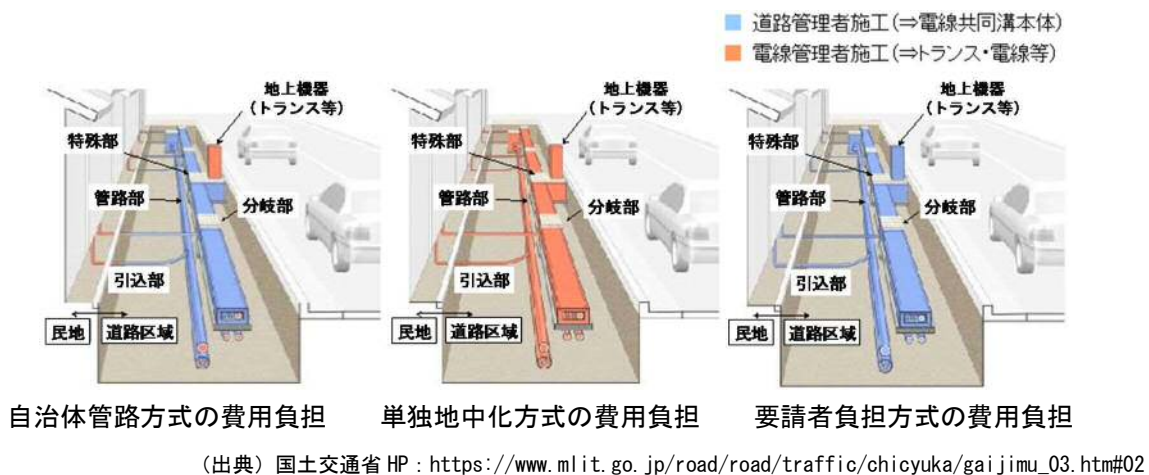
道路管理者施工(⇒電線共同溝本体)
電線管理者施工(⇒トランス・電線等)

地上機器
(トランス等)
特殊部
管路部
分岐部
引込部
民地
道路区域

地上機器
(トランス等)
特殊部
管路部
分岐部
引込部
民地
道路区域

地上機器
(トランス等)
特殊部
管路部
分岐部
引込部
民地
道路区域

自治体管路方式の費用負担　単独地中化方式の費用負担　要請者負担方式の費用負担

(出典) 国土交通省 HP : https://www.mlit.go.jp/road/road/traffic/chicyuka/gaijimu_03.htm#02